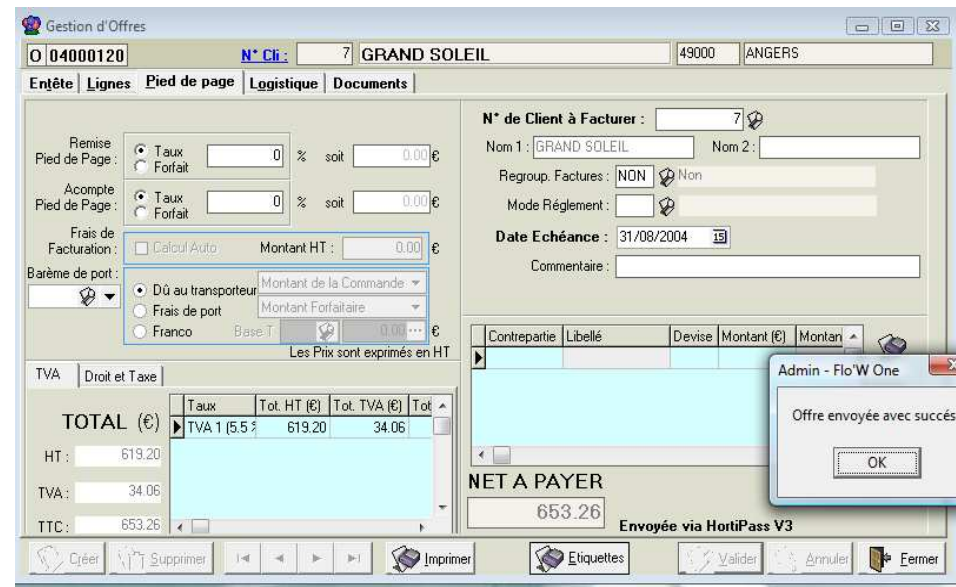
Gestion d'Offres

O 04000120 N° Cli : 7 GRAND SOLEIL 49000 ANGERS

Entête | Lignes | Pied de page | Logistique | Documents

Remise Pied de Page : Taux Forfait 0 % soit 0.00 €

Acompte Pied de Page : Taux Forfait 0 % soit 0.00 €

Frais de Facturation : Calcul Auto Montant HT : 0.00 €

Barème de port :

Dû au transporteur Montant de la Commande
Frais de port Montant Forfaitaire
Franco Base T. 0.00 €

Les Prix sont exprimés en HT

N° de Client à Facturer : 7

Nom 1 : GRAND SOLEIL Nom 2 :

Regroup. Factures : NON Non

Mode Réglement :

Date Echéance : 31/08/2004

Commentaire :

TVA | Droit et Taxe

TOTAL (€)

| Taux | Tot. HT (€) | Tot. TVA (€) | Tot |
|---|---|---|---|
| TVA 1 (5.5 | 619.20 | 34.06 | |

HT : 619.20

TVA : 34.06

TTC : 653.26

| Contrepartie | Libellé | Devise | Montant (€) | Montan |
|---|---|---|---|---|

NET A PAYER

653.26

Envoyée via HortiPass V3

Admin - Flo'W One

Offre envoyée avec succès

OK

Créer Supprimer Imprimer Etiquettes Valider Annuler Fermer